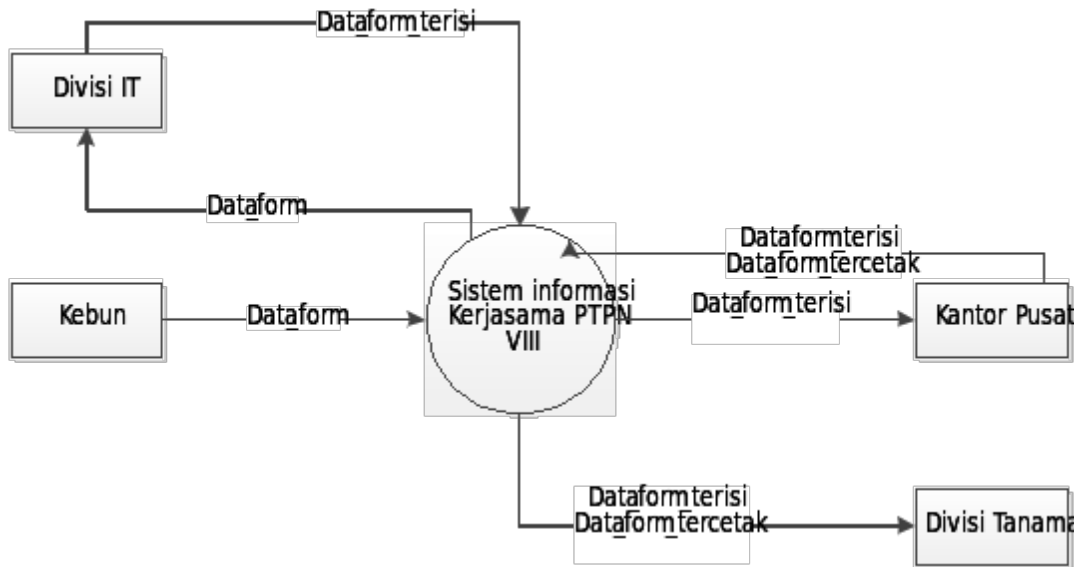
Dataformterisi

Divisi IT

Dataform

Dataformterisi
Dataformtercetak

Kebun

Dataform

Sistem informasi Kerjasama PTPN VIII

Dataformterisi

Kantor Pusat

Dataformterisi
Dataformtercetak

Divisi Tanama